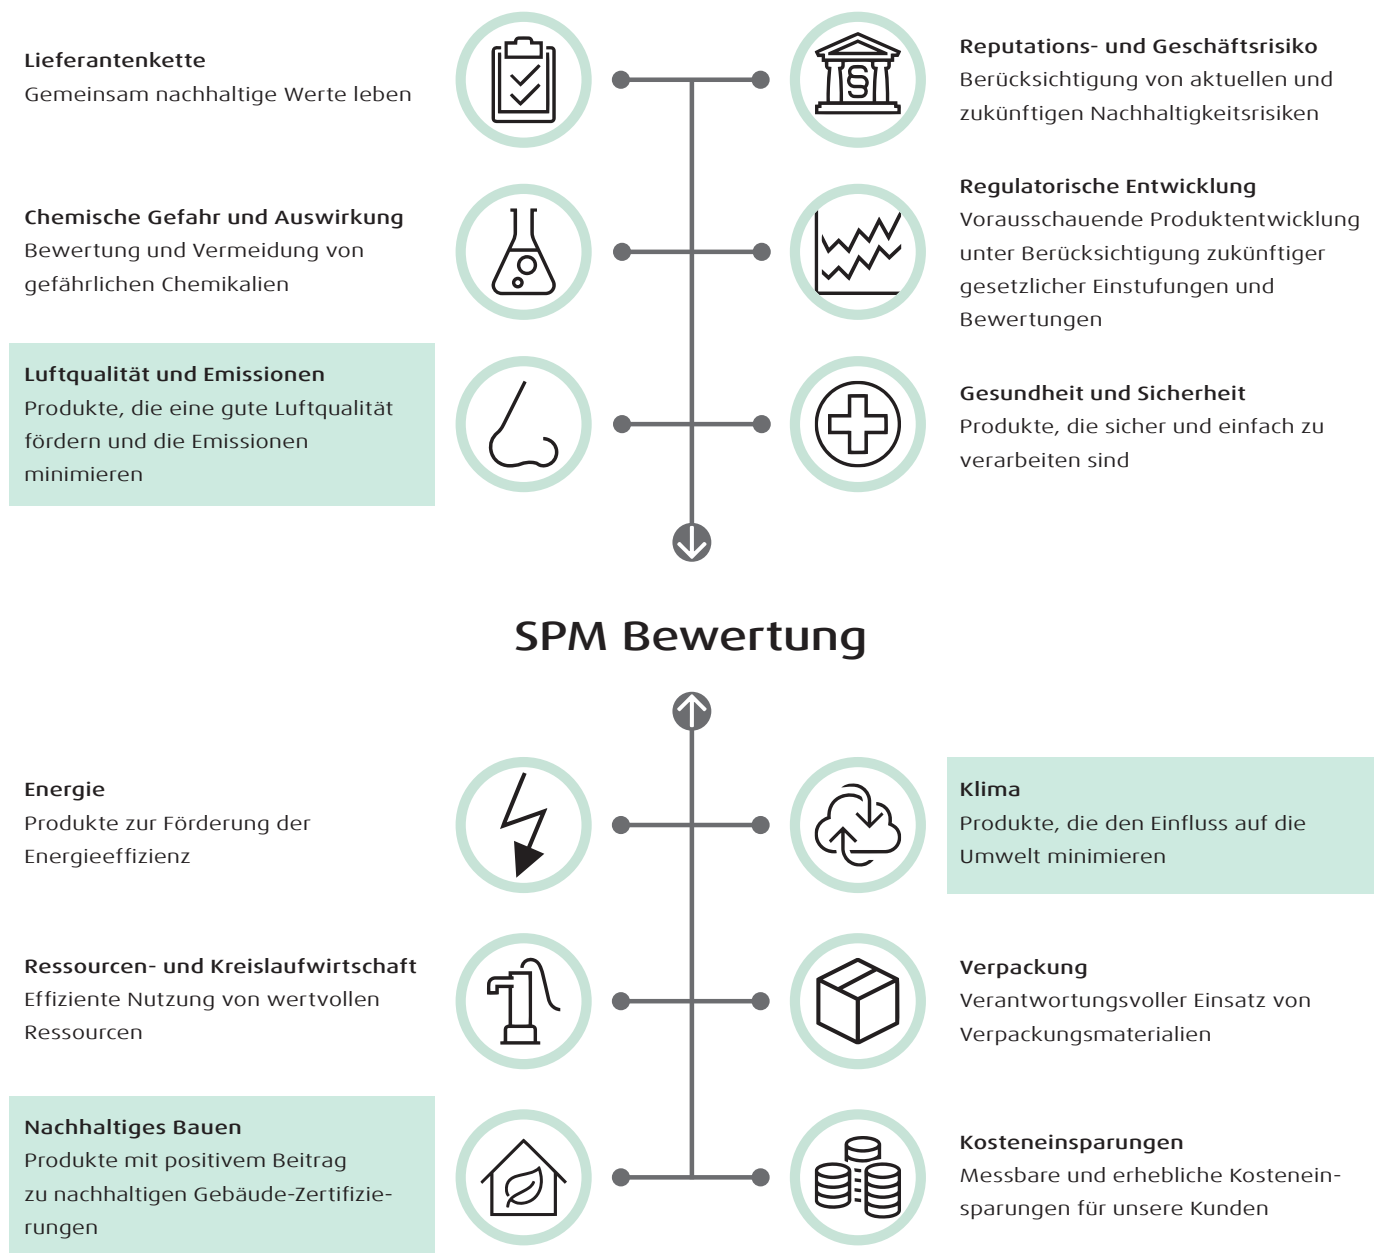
Lieferantenkette
Gemeinsam nachhaltige Werte leben

Reputations- und Geschäftsrisiko
Berücksichtigung von aktuellen und zukünftigen Nachhaltigkeitsrisiken

Chemische Gefahr und Auswirkung
Bewertung und Vermeidung von gefährlichen Chemikalien

Regulatorische Entwicklung
Vorausschauende Produktentwicklung unter Berücksichtigung zukünftiger gesetzlicher Einstufungen und Bewertungen

Luftqualität und Emissionen
Produkte, die eine gute Luftqualität fördern und die Emissionen minimieren

Gesundheit und Sicherheit
Produkte, die sicher und einfach zu verarbeiten sind

SPM Bewertung

Energie
Produkte zur Förderung der Energieeffizienz

Klima
Produkte, die den Einfluss auf die Umwelt minimieren

Ressourcen- und Kreislaufwirtschaft
Effiziente Nutzung von wertvollen Ressourcen

Verpackung
Verantwortungsvoller Einsatz von Verpackungsmaterialien

Nachhaltiges Bauen
Produkte mit positivem Beitrag zu nachhaltigen Gebäude-Zertifizierungen

Kosteneinsparungen
Messbare und erhebliche Kosteneinsparungen für unsere Kunden